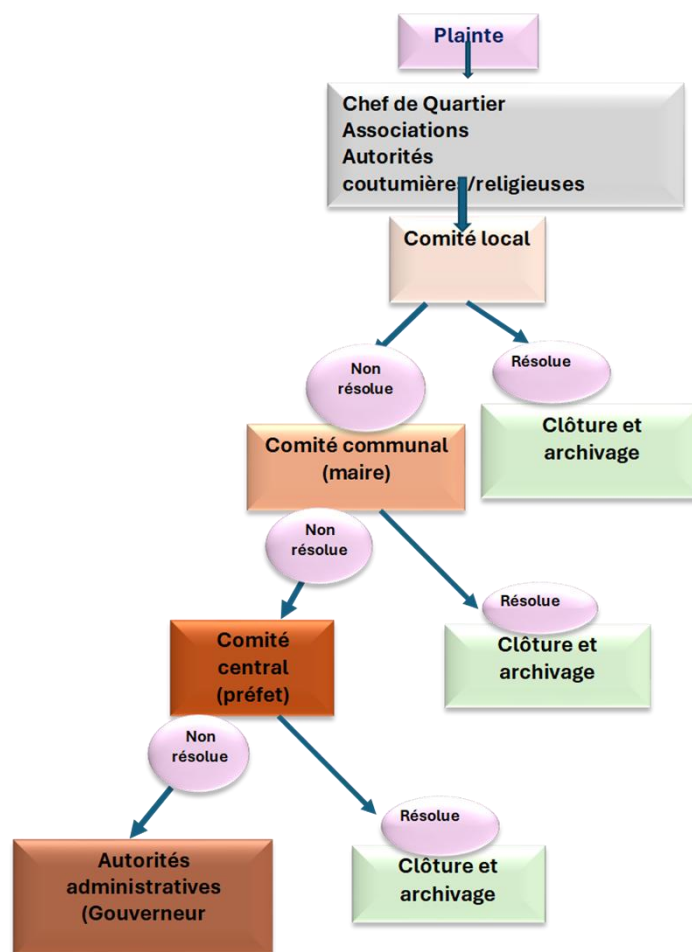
Plainte

Chef de Quartier
Associations
Autorités
coutumières/religieuses

Comité local

Non résolue

Résolue

Comité communal (maire)

Clôture et archivage

Non résolue

Résolue

Comité central (préfet)

Clôture et archivage

Non résolue

Résolue

Autorités administratives (Gouverneur

Clôture et archivage